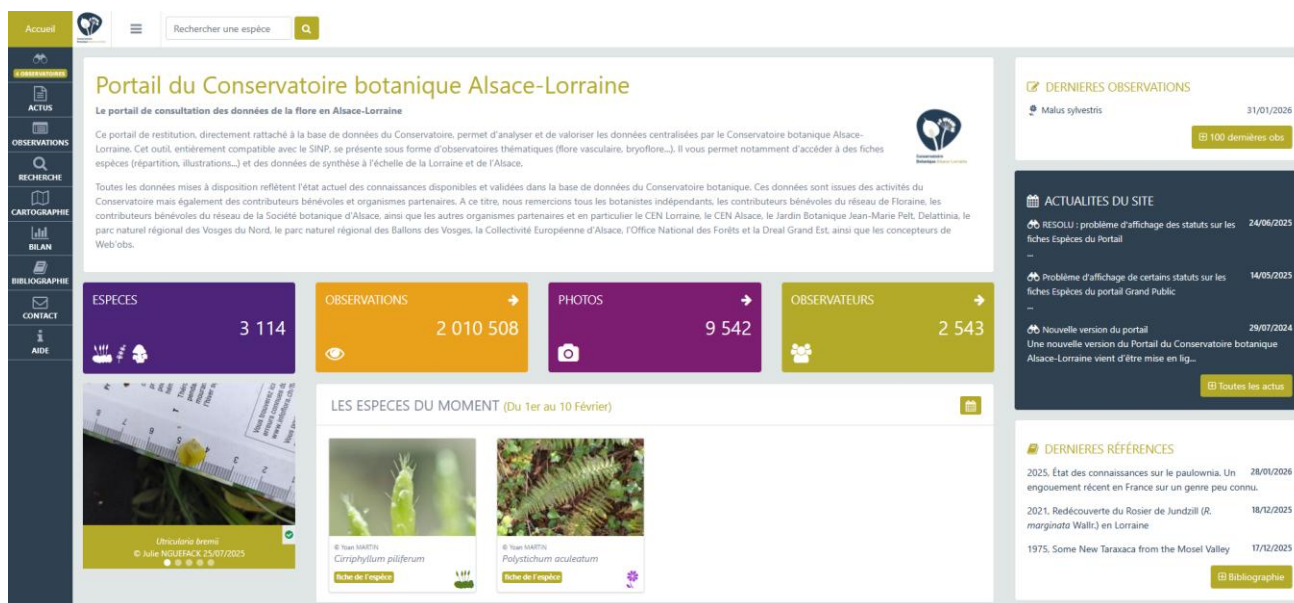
Accueil

Rechercher une espèce

À OBSERVATOIRES
ACTUS
OBSERVATIONS
RECHERCHE
CARTOGRAPHIE
BILAN
BIBLIOGRAPHIE
CONTACT
AIDE

Portail du Conservatoire botanique Alsace-Lorraine

Le portail de consultation des données de la flore en Alsace-Lorraine

Ce portail de restitution, directement rattaché à la base de données du Conservatoire, permet d'analyser et de valoriser les données centralisées par le Conservatoire botanique Alsace-Lorraine. Cet outil, entièrement compatible avec le SINP, se présente sous forme d'observatoires thématiques (flore vasculaire, bryoflore...). Il vous permet notamment d'accéder à des fiches espèces (répartition, illustrations...) et des données de synthèse à l'échelle de la Lorraine et de l'Alsace.

Toutes les données mises à disposition reflètent l'état actuel des connaissances disponibles et validées dans la base de données du Conservatoire botanique. Ces données sont issues des activités du Conservatoire mais également des contributeurs bénévoles et organismes partenaires. A ce titre, nous remercions tous les botanistes indépendants, les contributeurs bénévoles du réseau de Floraine, les contributeurs bénévoles du réseau de la Société botanique d'Alsace, ainsi que les autres organismes partenaires et en particulier le CEN Lorraine, le CEN Alsace, le Jardin Botanique Jean-Marie Pelt, Delattinia, le parc naturel régional des Vosges du Nord, le parc naturel régional des Ballons des Vosges, la Collectivité Européenne d'Alsace, l'Office National des Forêts et la Dreal Grand Est, ainsi que les concepteurs de Web'obs.

Conservatoire Botanique Alsace-Lorraine

ESPECES
3 114

OBSERVATIONS
2 010 508

PHOTOS
9 542

OBSERVATEURS
2 543

Utricularia bremii
© Julie NGUEFACK 25/07/2025

LES ESPECES DU MOMENT (Du 1er au 10 Février)

© Yoan MARTIN
Cirriphyllum piliferum
fiche de l'espèce

© Yoan MARTIN
Polystichum aculeatum
fiche de l'espèce

DERNIERES OBSERVATIONS
Malus sylvestris 31/01/2026
100 dernières obs

ACTUALITES DU SITE
RESOLU : problème d'affichage des statuts sur les fiches Espèces du Portail 24/06/2025
...
Problème d'affichage de certains statuts sur les fiches Espèces du portail Grand Public 14/05/2025
...
Nouvelle version du portail 29/07/2024
Une nouvelle version du Portail du Conservatoire botanique Alsace-Lorraine vient d'être mise en lig...
Toutes les actus

DERNIERES RÉFÉRENCES
2025. État des connaissances sur le paulownia. Un engouement récent en France sur un genre peu connu. 28/01/2026
2021. Redécouverte du Rosier de Jundzill (R. marginata Wallr.) en Lorraine 18/12/2025
1975. Some New Taraxaca from the Mosel Valley 17/12/2025
Bibliographie